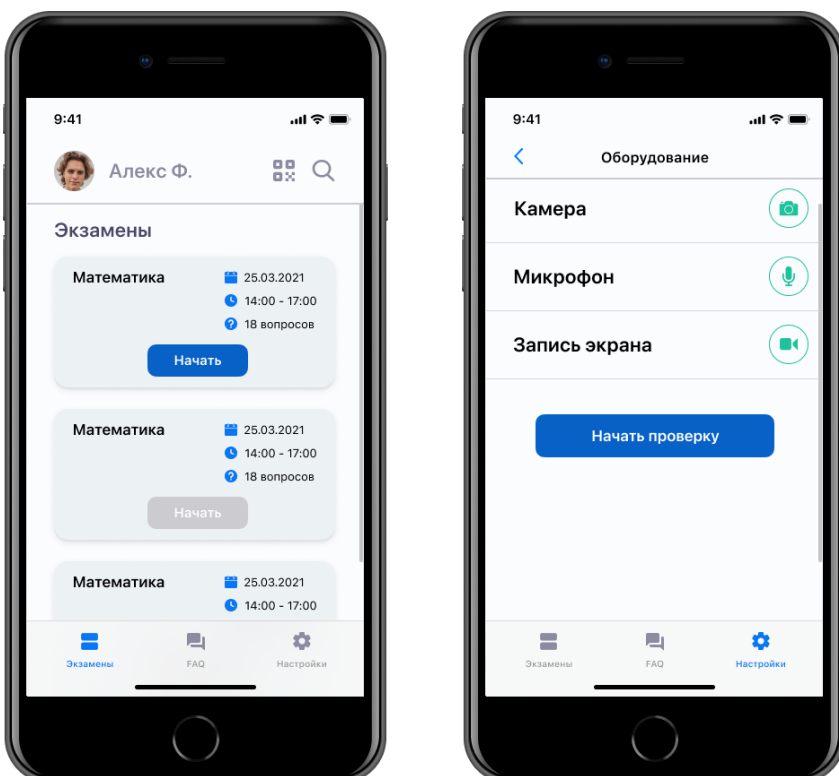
9:41

Алекс Ф.

Экзамены

Математика
25.03.2021
14:00 - 17:00
18 вопросов
Начать

Математика
25.03.2021
14:00 - 17:00
18 вопросов
Начать

Математика
25.03.2021
14:00 - 17:00

Экзамены
FAQ
Настройки

9:41

Оборудование

Камера

Микрофон

Запись экрана

Начать проверку

Экзамены
FAQ
Настройки